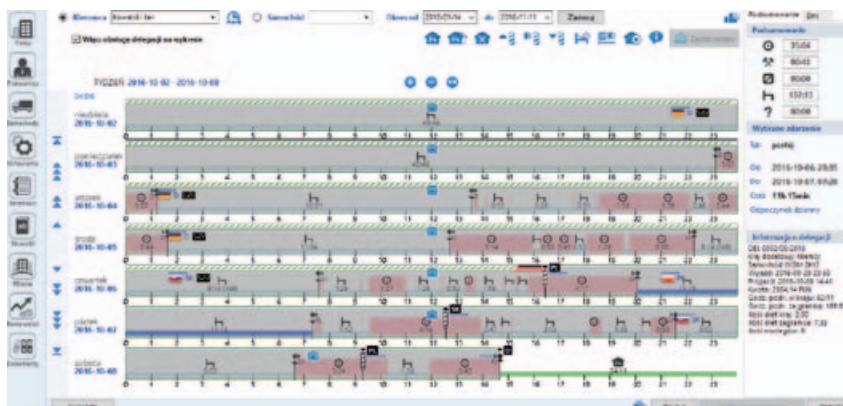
Kierowca Kowalski Jan Samochód Okresod 2016-10-02 do 2016-11-13 Zmień

Podsumowanie Dni

Wyłącz obsługę delegacji na wykresie

TYDZIEŃ 2016-10-02 - 2016-10-08

niedziela 2016-10-02

poniedziałek 2016-10-03

wtorek 2016-10-04

środa 2016-10-05

czwartek 2016-10-06

piątek 2016-10-07

sobota 2016-10-08

Podsumowanie
35:04
80:45
90:08
132:13
00:00

Wybrane zdarzenie
Typ: postój
Od: 2016-10-06 20:51
Do: 2016-10-07 07:20
Czas: 11h 15min
Odpoczynek dzienny

Informacje o delegacji
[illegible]